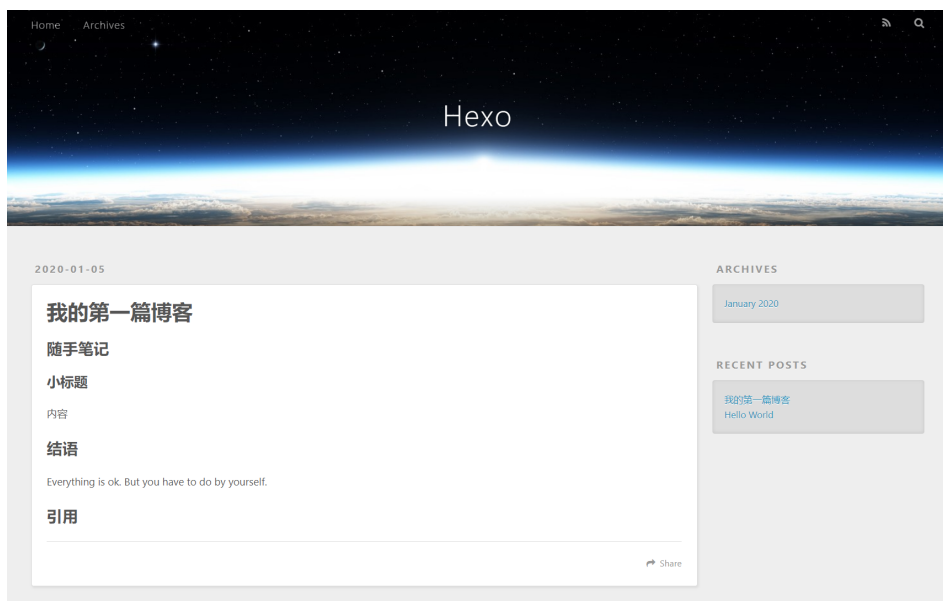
Home Archives

Hexo

2020-01-05

我的第一篇博客

随手笔记

小标题

内容

结语

Everything is ok. But you have to do by yourself.

引用

Share

ARCHIVES

January 2020

RECENT POSTS

我的第一篇博客
Hello World